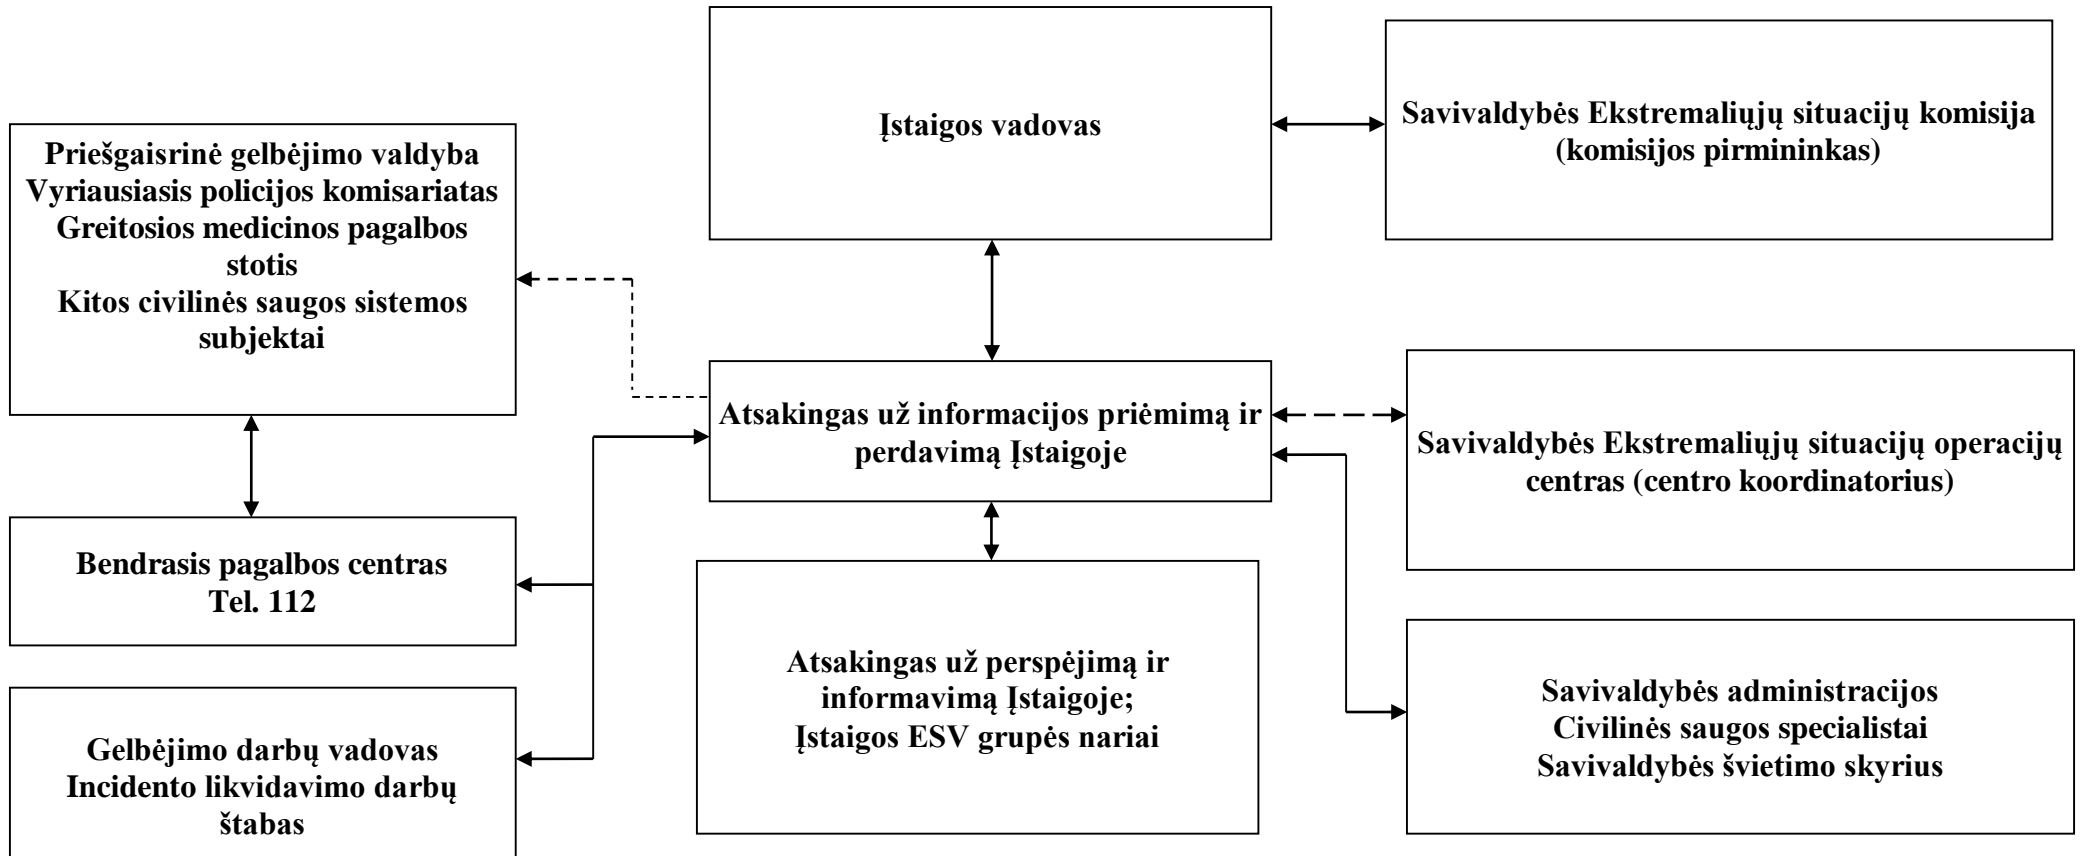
Įstaigos vadovas

Savivaldybės Ekstremaliųjų situacijų komisija (komisijos pirmininkas)

Priešgaisrinė gelbėjimo valdyba
Vyriausiasis policijos komisariatas
Greitosios medicinos pagalbos stotis
Kitos civilinės saugos sistemos subjektai

Atsakingas už informacijos priėmimą ir perdavimą Įstaigoje

Savivaldybės Ekstremaliųjų situacijų operacijų centras (centro koordinatorius)

Bendrasis pagalbos centras
Tel. 112

Atsakingas už perspėjimą ir informavimą Įstaigoje;
Įstaigos ESV grupės nariai

Savivaldybės administracijos
Civilinės saugos specialistai
Savivaldybės švietimo skyrius

Gelbėjimo darbų vadovas
Incidento likvidavimo darbų štabas